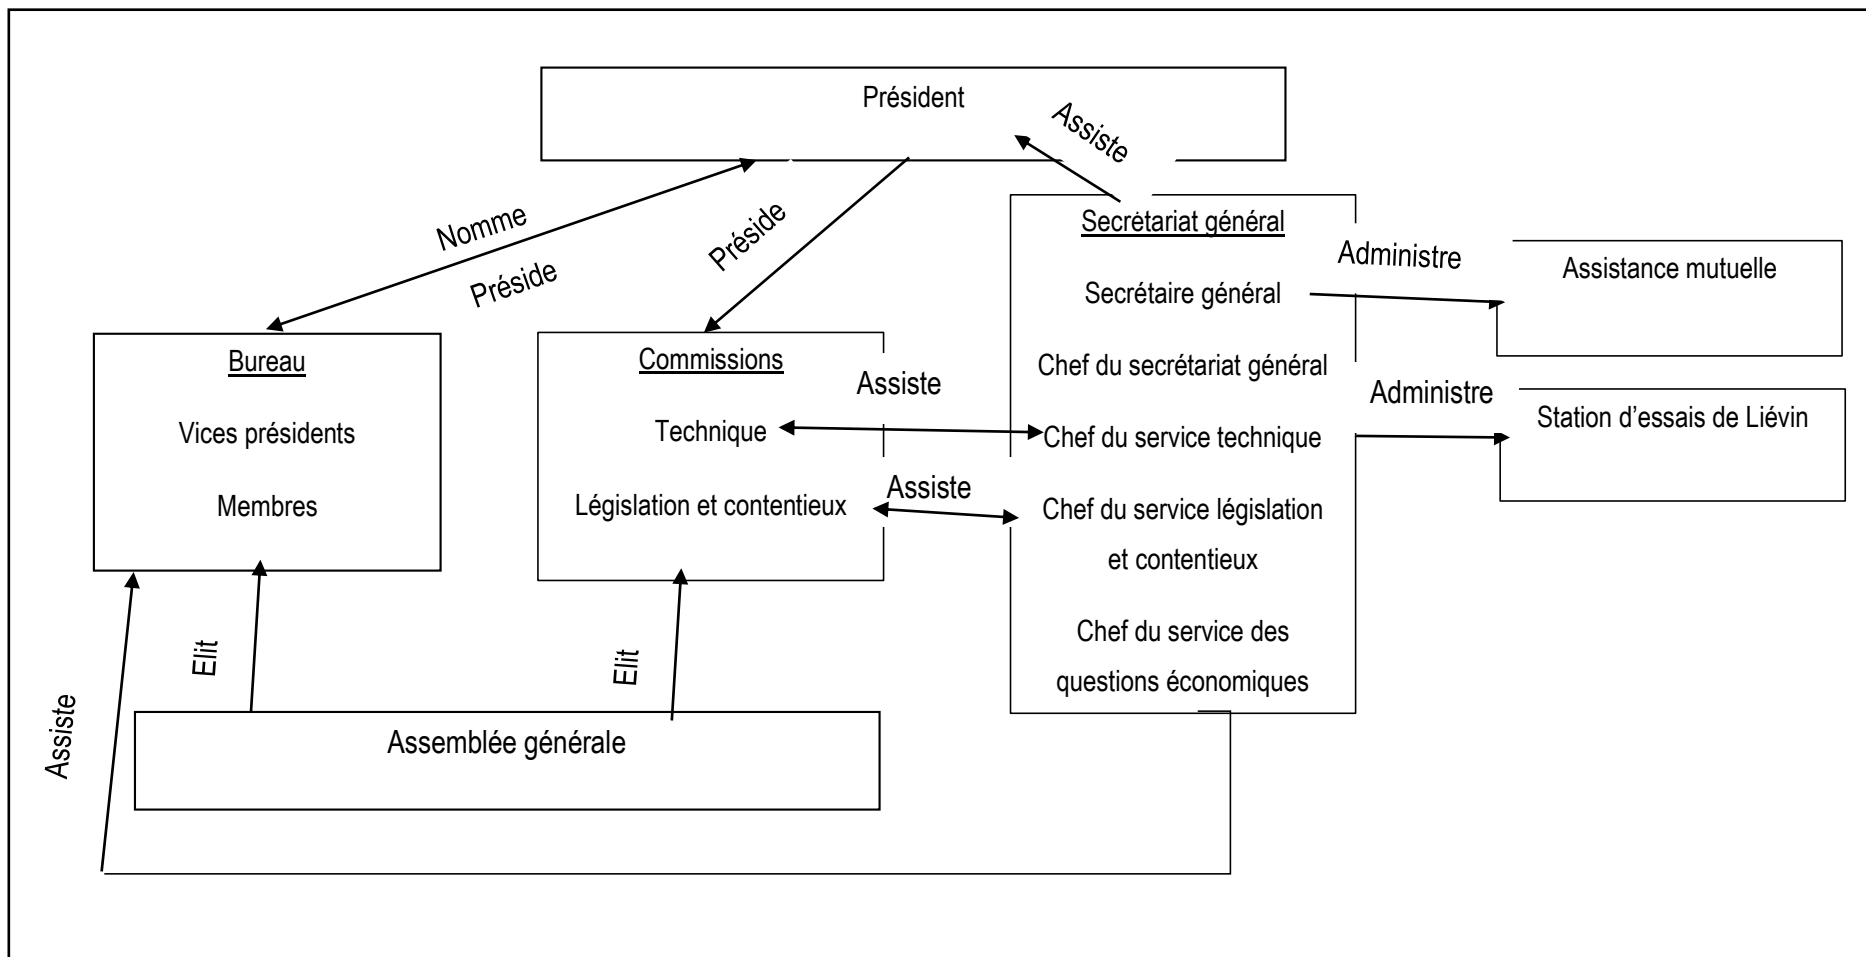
Président

Assiste

Nomme

Préside

Préside

Secrétariat général

Secrétaire général

Chef du secrétariat général

Chef du service technique

Chef du service législation et contentieux

Chef du service des questions économiques

Administre

Assistance mutuelle

Administre

Station d'essais de Liévin

Bureau

Vices présidents

Membres

Commissions

Technique

Législation et contentieux

Assiste

Assiste

Elit

Elit

Assiste

Assemblée générale